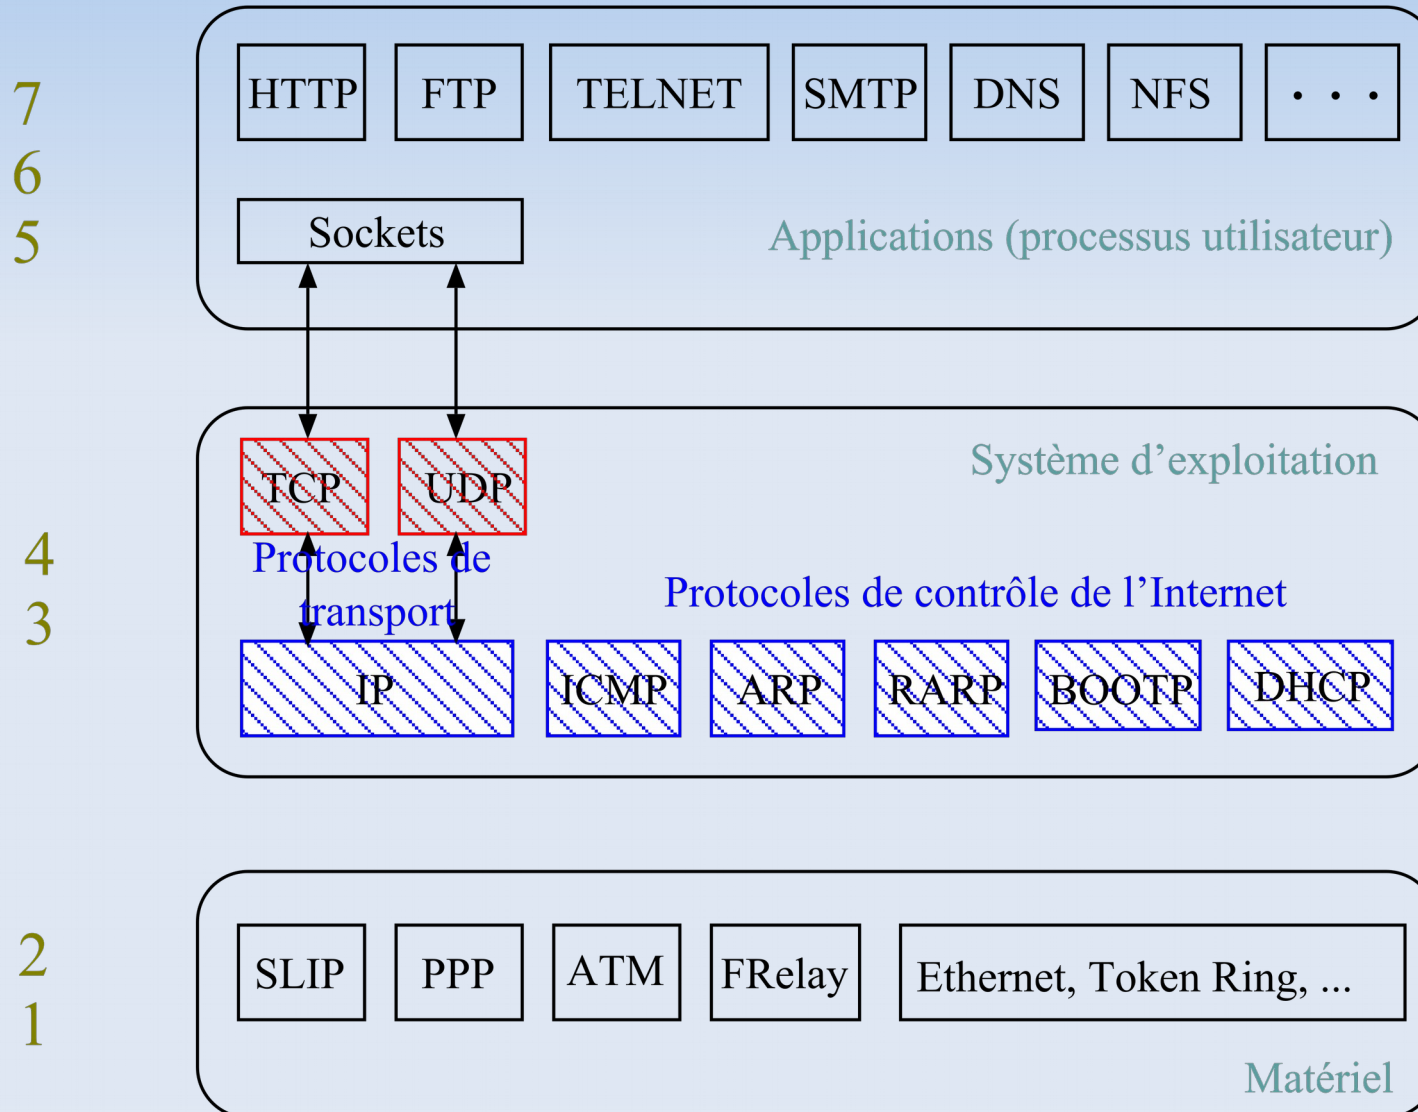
7
6
5

HTTP FTP TELNET SMTP DNS NFS . . .

Sockets

Applications (processus utilisateur)

Système d'exploitation

4
3

TCP UDP

Protocoles de transport

Protocoles de contrôle de l'Internet

IP ICMP ARP RARP BOOTP DHCP

2
1

SLIP PPP ATM FRelay Ethernet, Token Ring, ...

Matériel